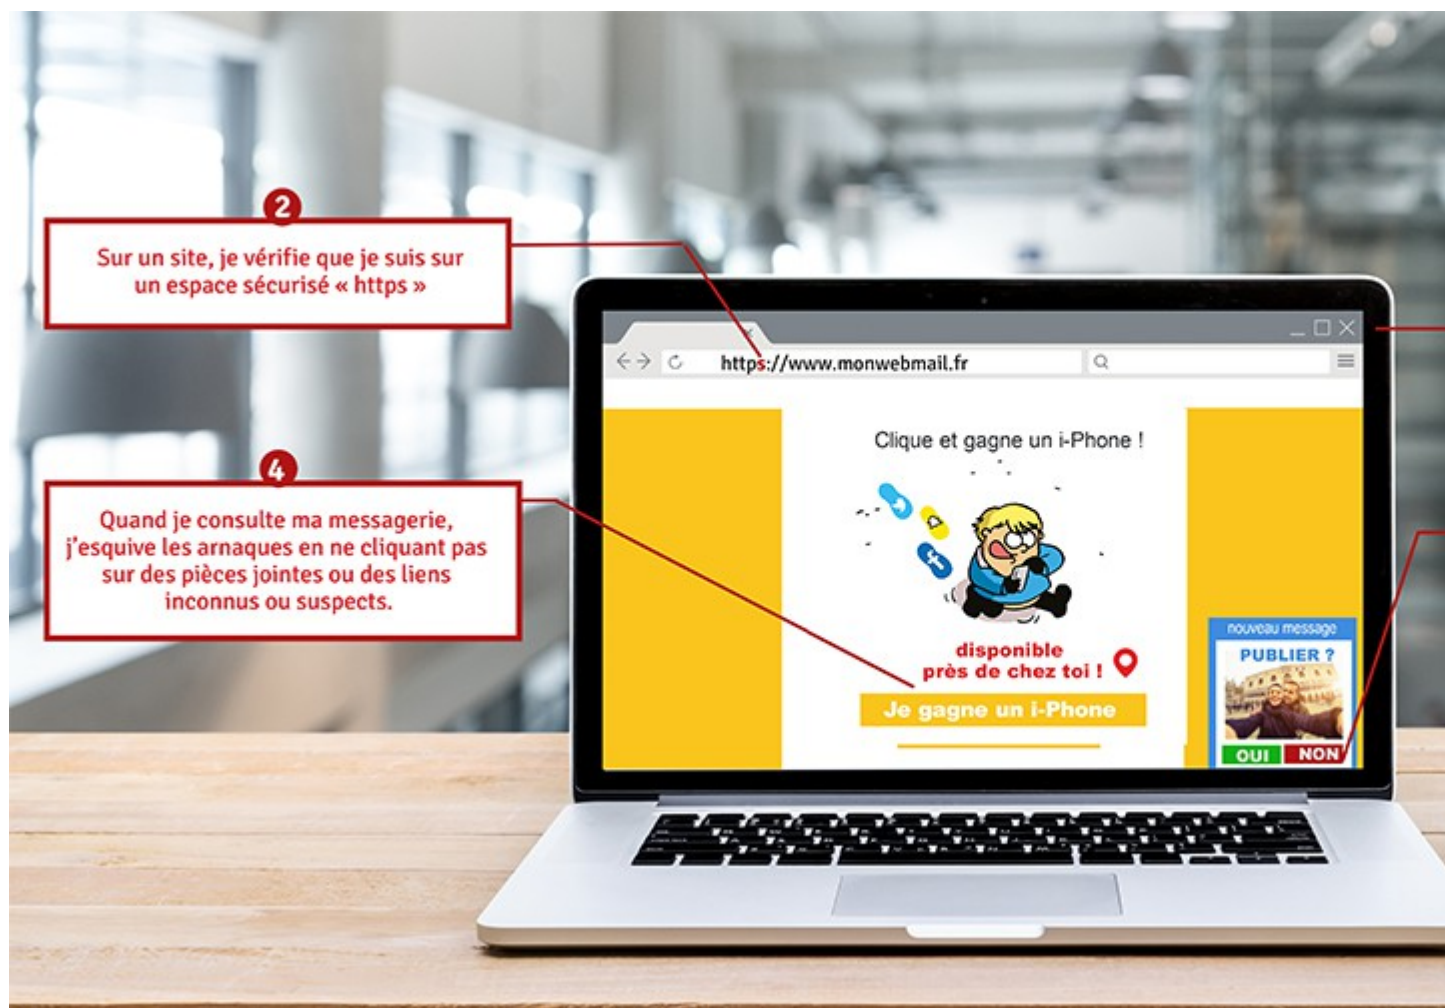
2

Sur un site, je vérifie que je suis sur un espace sécurisé « https »

4

Quand je consulte ma messagerie, j'esquive les arnaques en ne cliquant pas sur des pièces jointes ou des liens inconnus ou suspects.

https://www.monwebmail.fr

Clique et gagne un i-Phone !

disponible près de chez toi !

Je gagne un i-Phone

nouveau message

PUBLIER ?

OUI NON